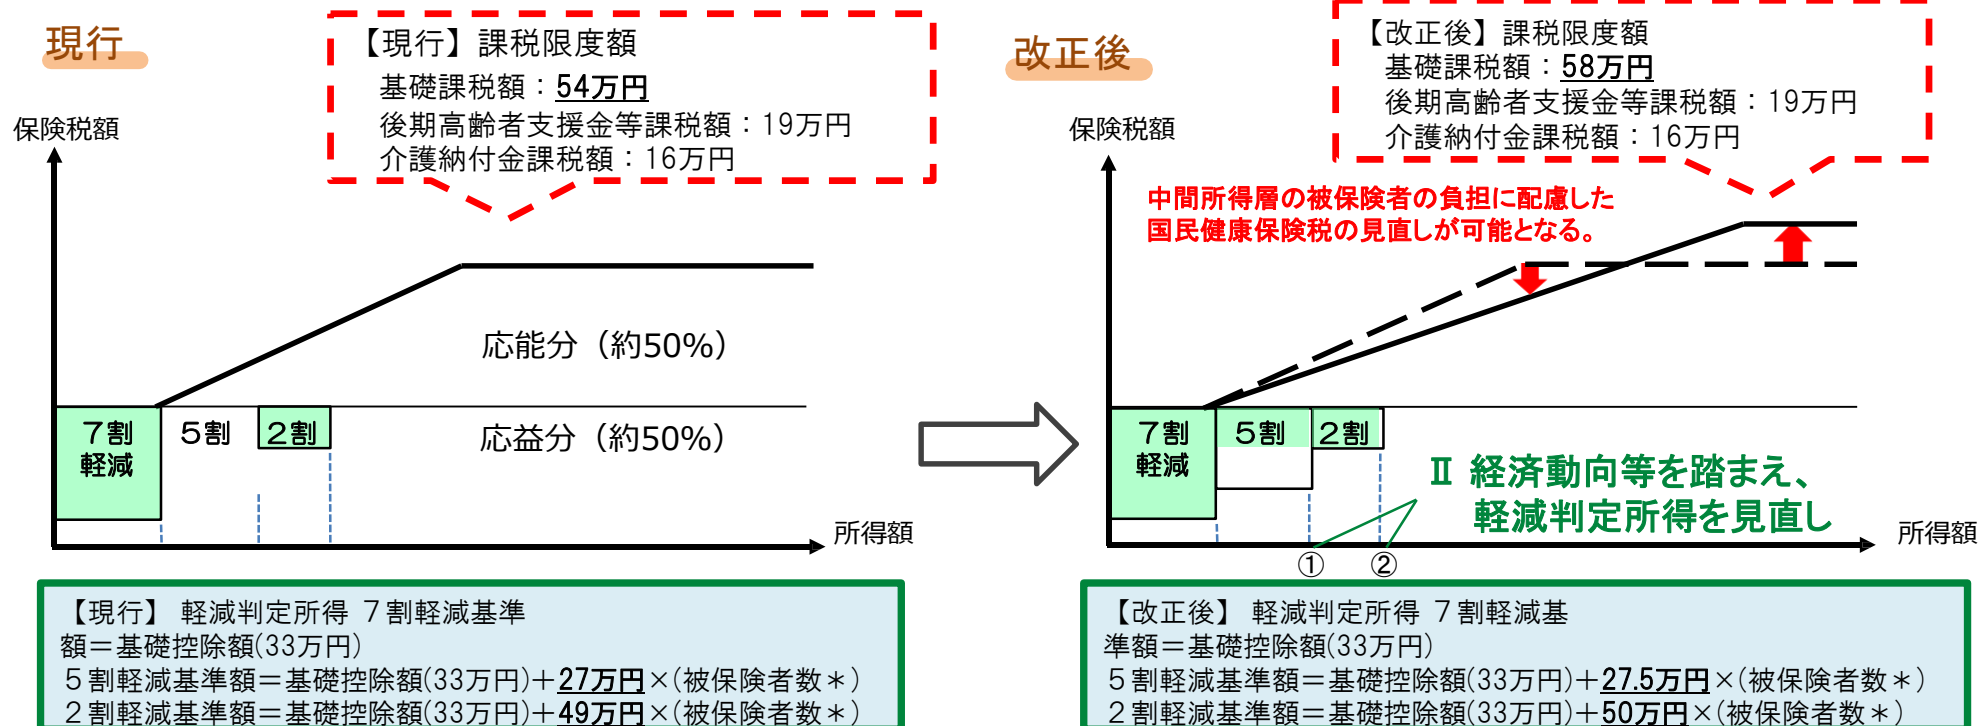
現行

【現行】課税限度額
基礎課税額：54万円
後期高齢者支援金等課税額：19万円
介護納付金課税額：16万円

保険税額

応能分（約50%）

7割軽減　5割　2割　応益分（約50%）

所得額

改正後

【改正後】課税限度額
基礎課税額：58万円
後期高齢者支援金等課税額：19万円
介護納付金課税額：16万円

保険税額

中間所得層の被保険者の負担に配慮した国民健康保険税の見直しが可能となる。

7割軽減　5割　2割

Ⅱ 経済動向等を踏まえ、軽減判定所得を見直し

所得額

①　②

【現行】 軽減判定所得 7割軽減基準額＝基礎控除額(33万円)
5割軽減基準額＝基礎控除額(33万円)＋27万円×(被保険者数＊)
2割軽減基準額＝基礎控除額(33万円)＋49万円×(被保険者数＊)

【改正後】 軽減判定所得 7割軽減基準額＝基礎控除額(33万円)
5割軽減基準額＝基礎控除額(33万円)＋27.5万円×(被保険者数＊)
2割軽減基準額＝基礎控除額(33万円)＋50万円×(被保険者数＊)